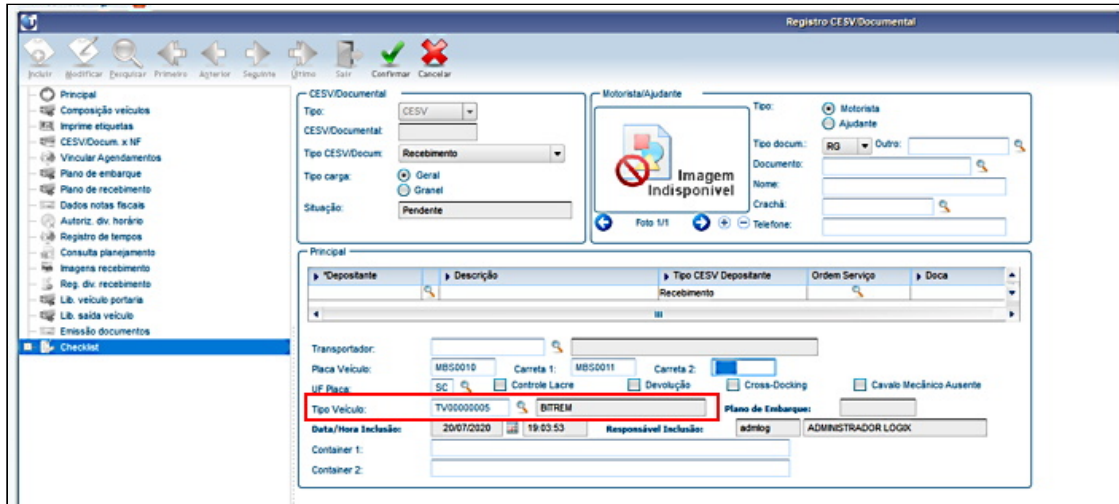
Registro CESV/Documental

Incluir Modificar Pesquisar Primeiro Anterior Seguinte Último Sair Confirmar Cancelar

Principal
Composição veículos
Imprime etiquetas
CESV/Docum. x NF
Vincular Agendamentos
Plano de embarque
Plano de recebimento
Dados notas fiscais
Autoriz. div. horário
Registro de tempos
Consulta planejamento
Imagens recebimento
Reg. div. recebimento
Lib. veículo portaria
Lib. saída veículo
Emissão documentos
Checklist

CESV/Documental
Tipo: CESV
CESV/Documental:
Tipo CESV/Docum: Recebimento
Tipo carga: Geral
Granel
Situação: Pendente

Motorista/Ajudante
Imagem Indisponível
Foto 1/1
Tipo: Motorista
Ajudante
Tipo docum.: RG Outro:
Documento:
Nome:
Crachá:
Telefone:

Principal
| *Depositante | Descrição | Tipo CESV Depositante | Ordem Serviço | Doca |
|---|---|---|---|---|
| | | Recebimento | | |

Transportador:
Placa Veículo: MBS0010 Carreta 1: MBS0011 Carreta 2:
UF Placa: SC Controle Lacre Devolução Cross-Docking Cavalo Mecânico Ausente
Tipo Veículo: TV00000005 BITREM Plano de Embarque:
Data/Hora Inclusão: 20/07/2020 19:03:53 Responsável Inclusão: admlog ADMINISTRADOR LOGIX
Container 1:
Container 2: